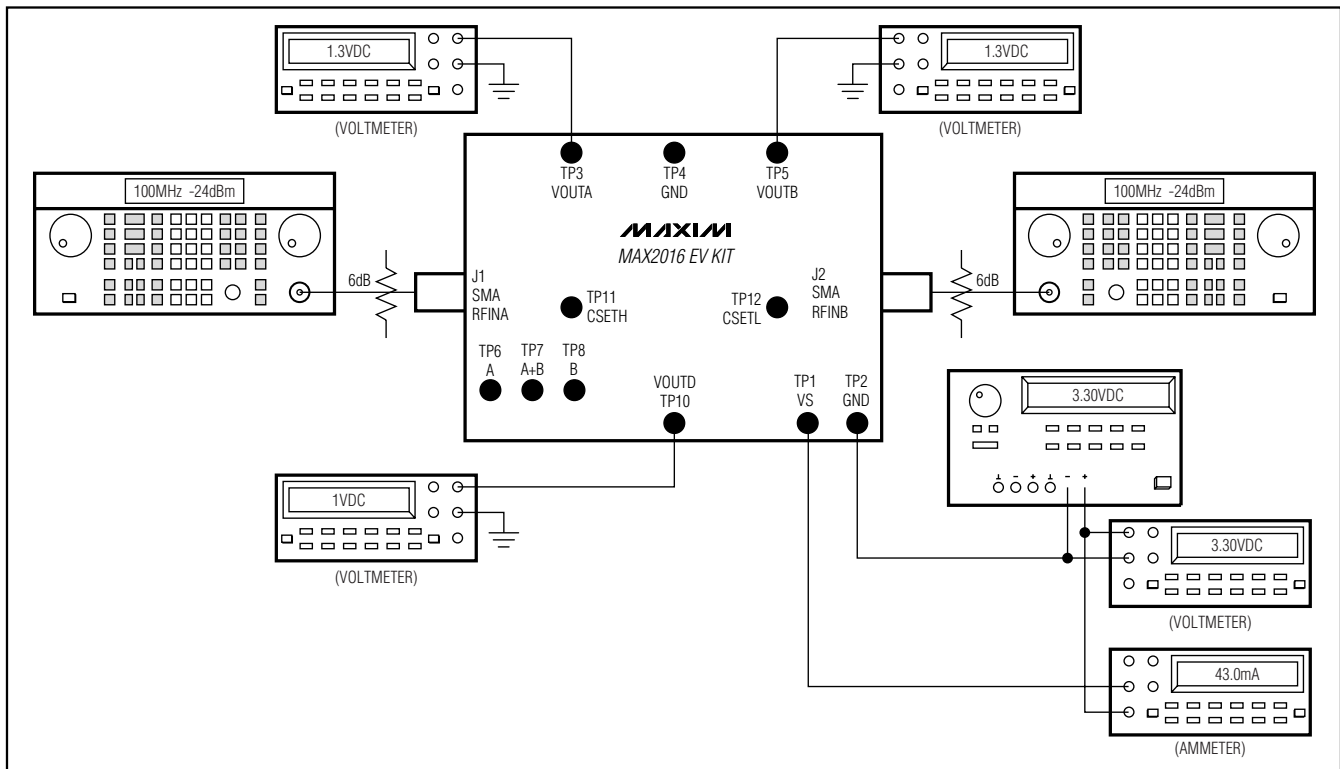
1.3VDC

(VOLTMETER)

1.3VDC

(VOLTMETER)

TP3
VOUTA

TP4
GND

TP5
VOUTB

100MHz -24dBm

100MHz -24dBm

MAXIM
MAX2016 EV KIT

6dB

J1
SMA
RFINA

TP11
CSETH

TP12
CSETL

J2
SMA
RFINB

6dB

TP6
A

TP7
A+B

TP8
B

VOUTD
TP10

TP1
VS

TP2
GND

3.30VDC

1VDC

(VOLTMETER)

3.30VDC

(VOLTMETER)

43.0mA

(AMMETER)